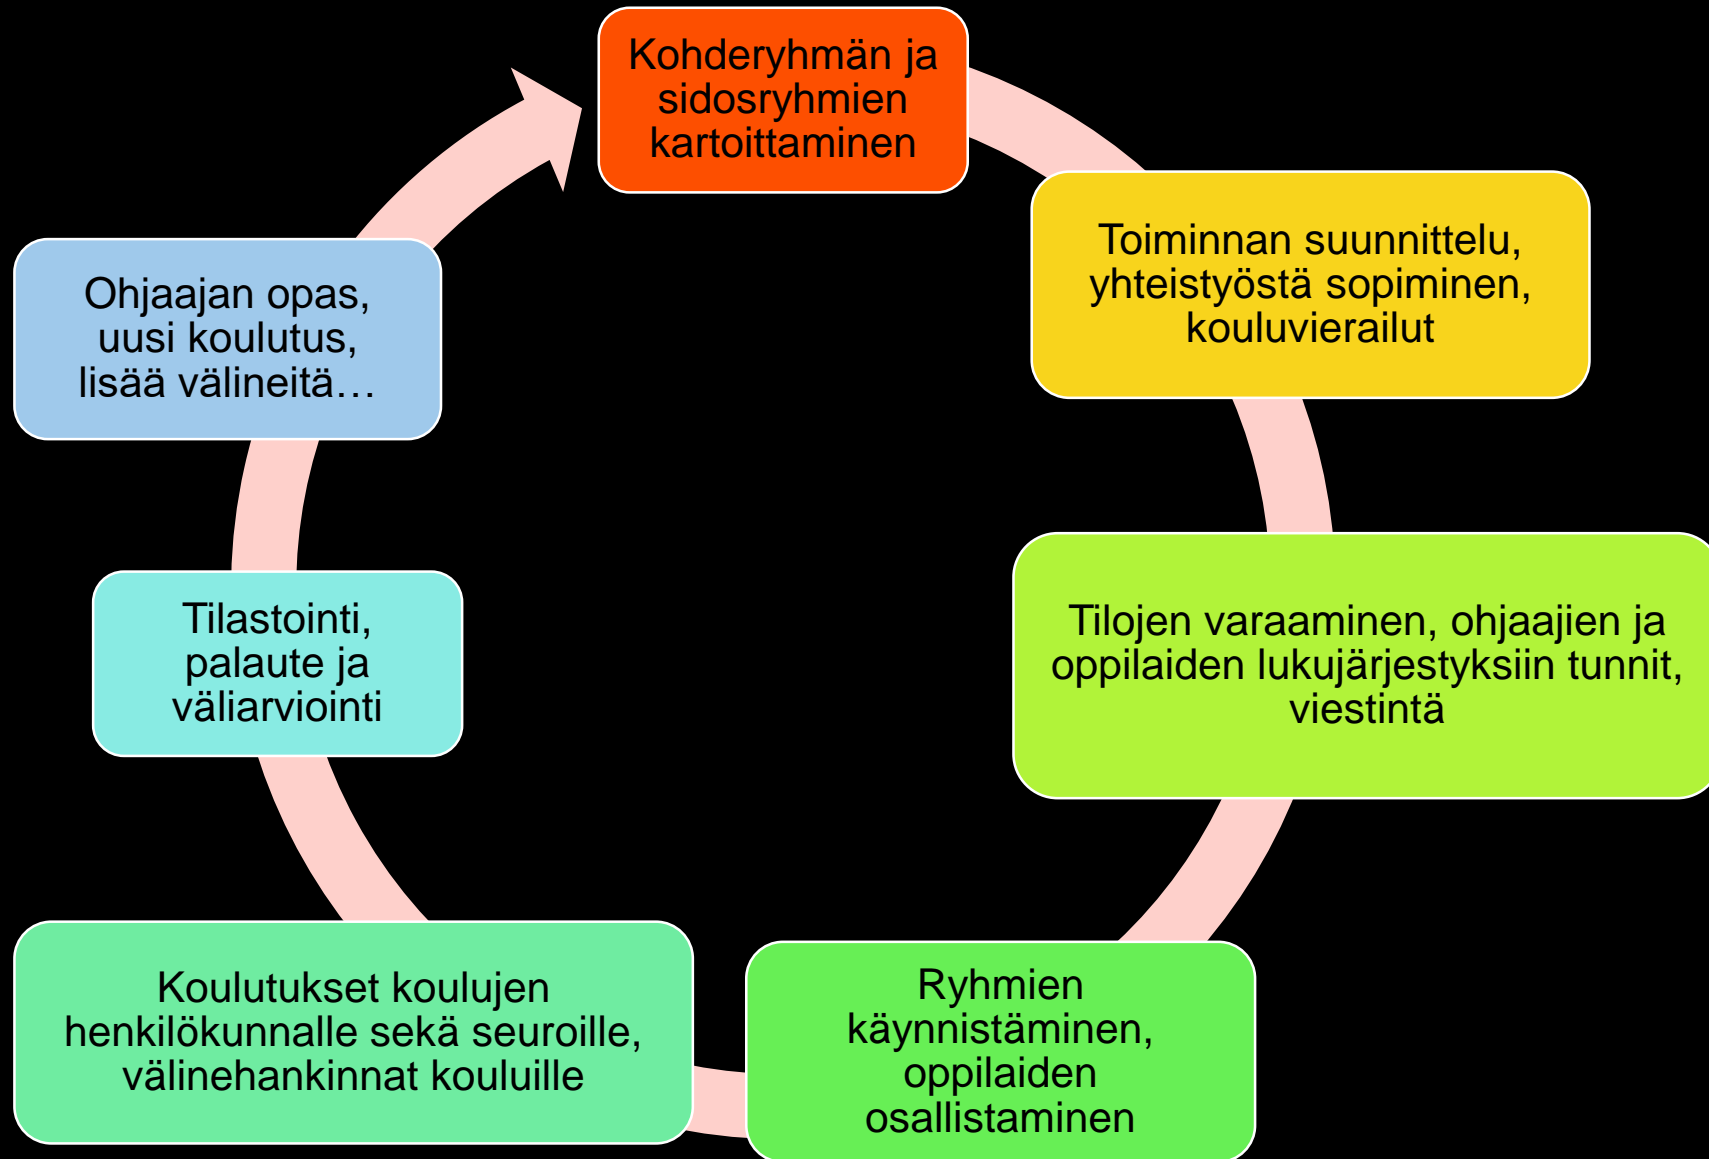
Kohderyhmän ja sidosryhmien kartoittaminen

Toiminnan suunnittelu, yhteistyöstä sopiminen, kouluvierailut

Tilojen varaaminen, ohjaajien ja oppilaiden lukujärjestyksiin tunnit, viestintä

Ryhmien käynnistäminen, oppilaiden osallistaminen

Koulutukset koulujen henkilökunnalle sekä seuroille, välinehankinnat kouluille

Tilastointi, palaute ja väliarviointi

Ohjaajan opas, uusi koulutus, lisää välineitä…